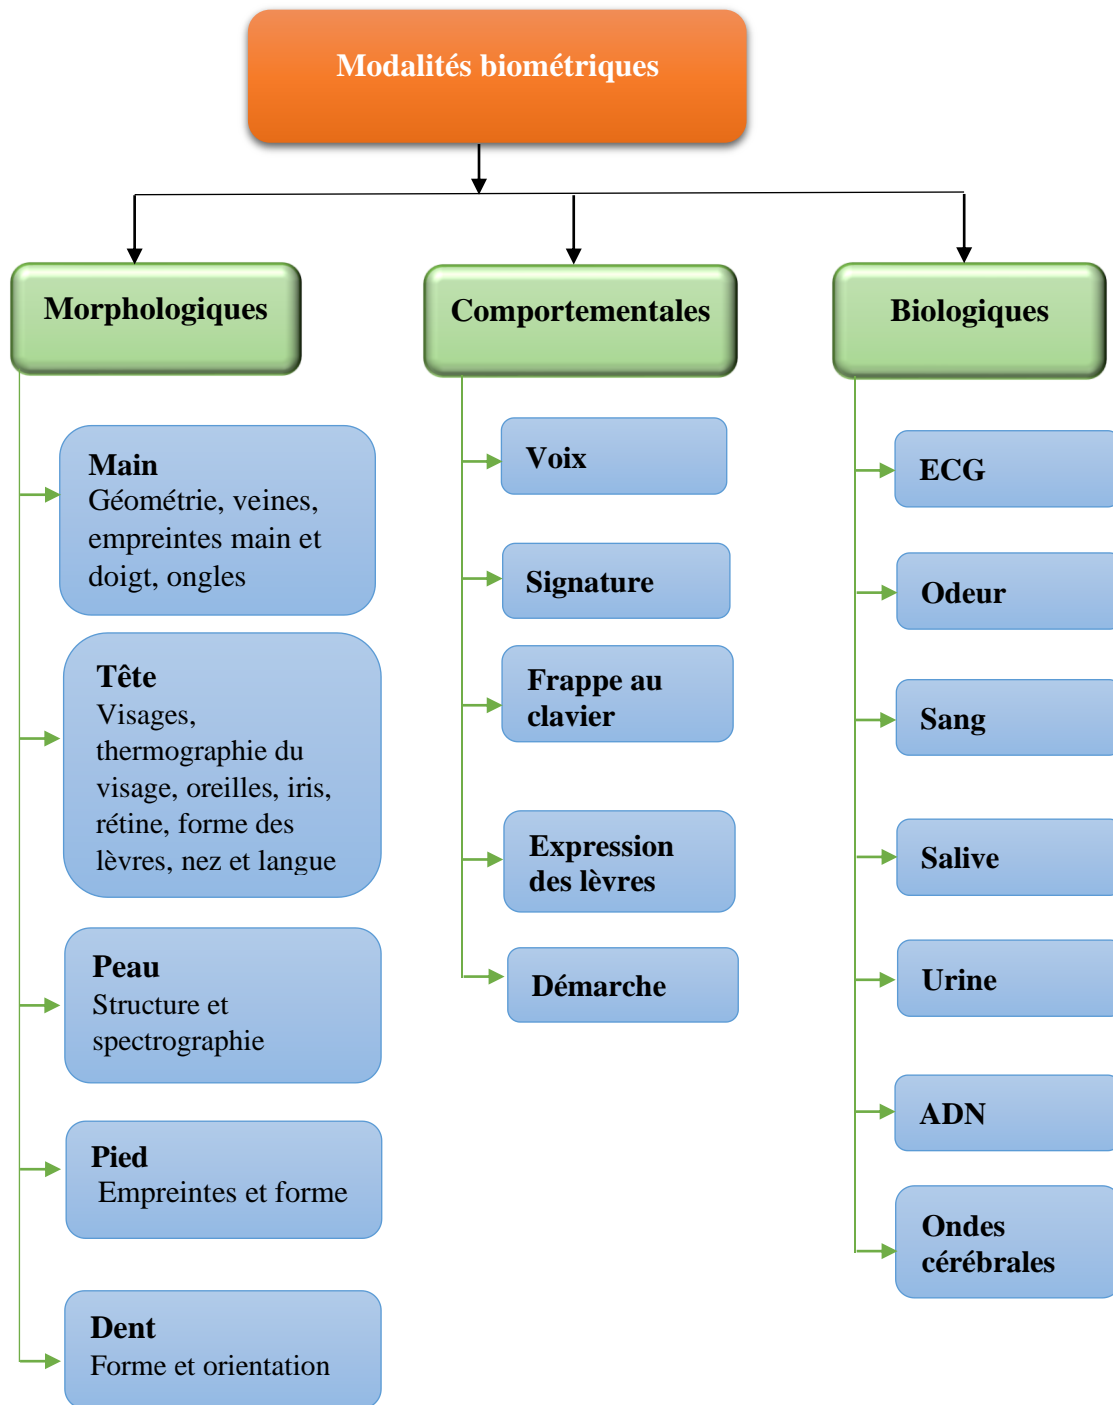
Modalités biométriques

Morphologiques

Main
Géométrie, veines, empreintes main et doigt, ongles

Tête
Visages, thermographie du visage, oreilles, iris, rétine, forme des lèvres, nez et langue

Peau
Structure et spectrographie

Pied
Empreintes et forme

Dent
Forme et orientation

Comportementales

Voix

Signature

Frappe au clavier

Expression des lèvres

Démarche

Biologiques

ECG

Odeur

Sang

Salive

Urine

ADN

Ondes cérébrales